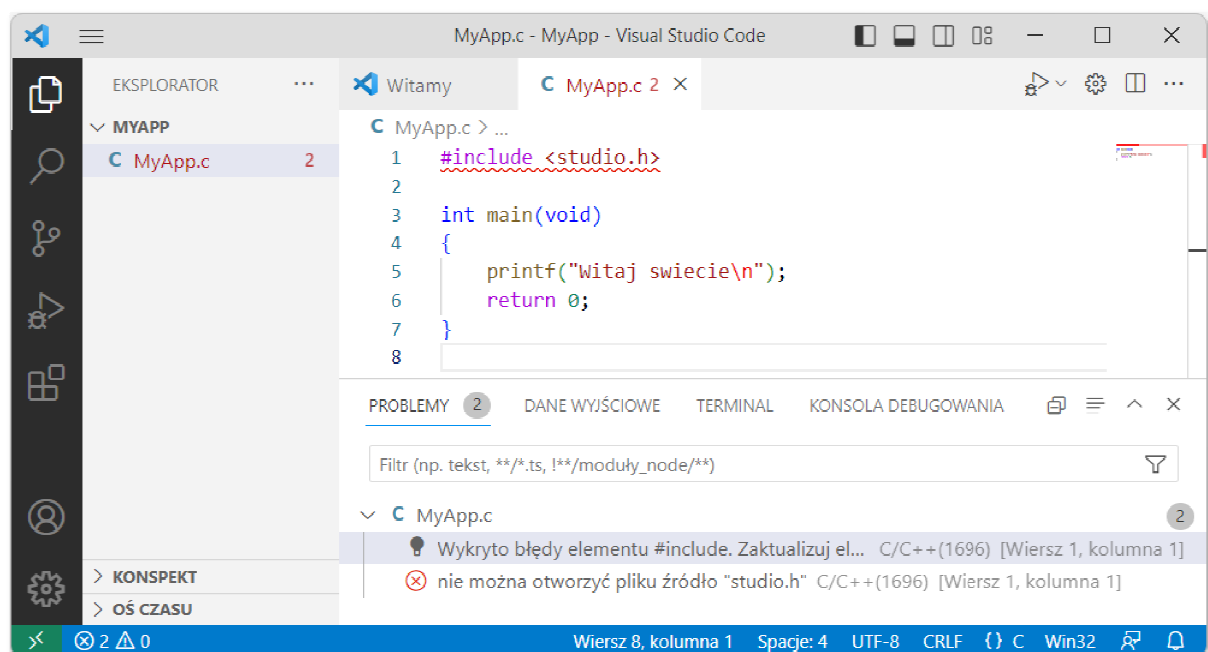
MyApp.c - MyApp - Visual Studio Code

EKSPLORATOR ...

MYAPP

C MyApp.c 2

Witamy

C MyApp.c 2 ×

C MyApp.c > ...

1 #include <studio.h>
2
3 int main(void)
4 {
5 printf("Witaj swiecie\n");
6 return 0;
7 }
8

PROBLEMY 2 DANE WYJŚCIOWE TERMINAL KONSOLA DEBUGOWANIA

Filtr (np. tekst, **/*.ts, !**/moduły_node/**)

C MyApp.c 2

Wykryto błędy elementu #include. Zaktualizuj el... C/C++(1696) [Wiersz 1, kolumna 1]

nie można otworzyć pliku źródło "studio.h" C/C++(1696) [Wiersz 1, kolumna 1]

KONSPEKT

OŚ CZASU

2 0

Wiersz 8, kolumna 1 Spacje: 4 UTF-8 CRLF {} C Win32